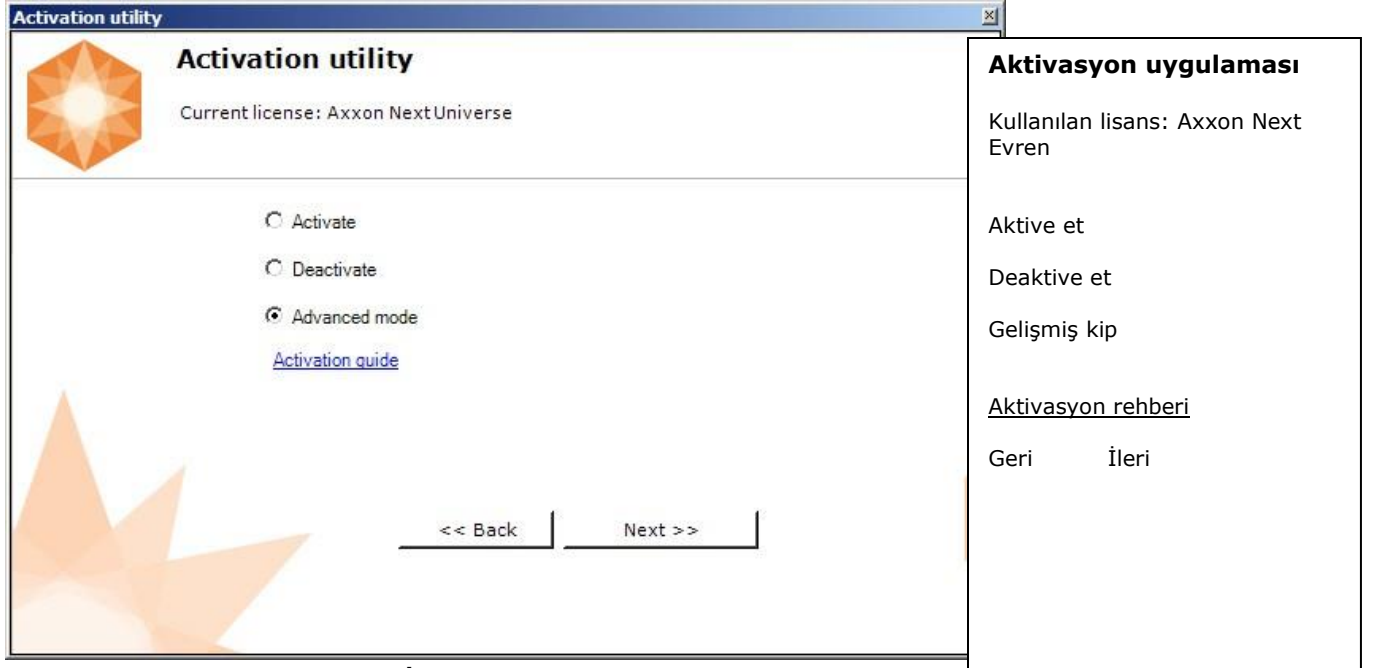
Activation utility

Activation utility

Current license: Axxon Next Universe

Activate

Deactivate

Advanced mode

Activation guide

<< Back

Next >>

Aktivasyon uygulaması

Kullanılan lisans: Axxon Next Evren

Aktive et

Deaktive et

Gelişmiş kip

Aktivasyon rehberi

Geri İleri